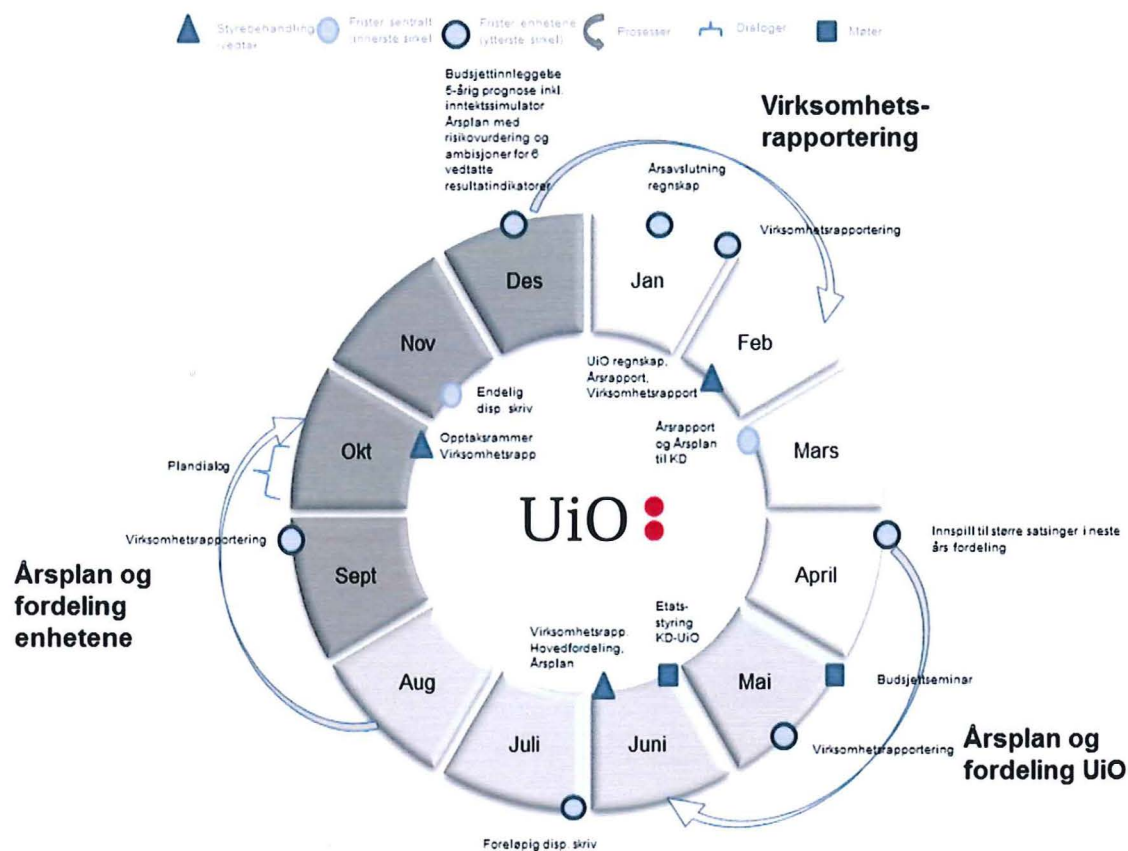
Styrebehandling vedtar
Frister sentralt (innerste sirkel)
Frister enhetene (ytterste sirkel)
Prosesser
Dialoger
Møter

Budsjettinnleggelse 5-årig prognose inkl. inntektssimulator Årsplan med risikovurdering og ambisjoner for 6 vedtatte resultatindikatorer

Virksomhets-rapportering

Årsavslutning regnskap

Virksomhetsrapportering

Des
Jan
Feb
Nov
UiO regnskap, Årsrapport, Virksomhetsrapport
Endelig disp. skriv
Årsrapport og Årsplan til KD
Mars
Okt
Opptaksrammer Virksomhetsrapp
Plandialog
UiO
Innspill til større satsinger i neste års fordeling
Virksomhetsrapportering
April
Sept
Årsplan og fordeling enhetene
Etats-styring KD-UiO
Virksomhetsrapp. Hovedfordeling, Årsplan
Aug
Mai
Budsjettseminar
Juli
Juni
Virksomhetsrapportering
Årsplan og fordeling UiO
Foreløpig disp. skriv